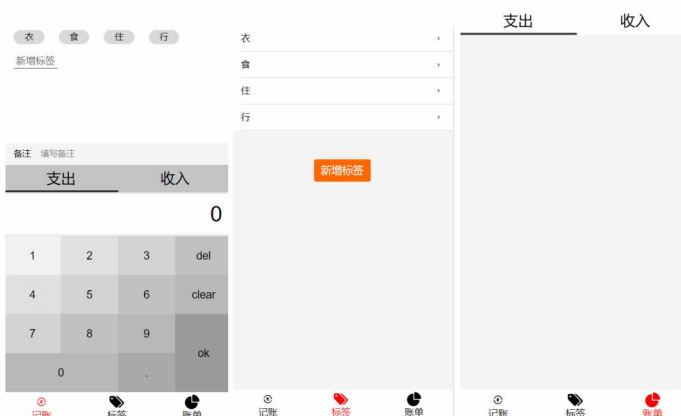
衣 食 住 行

新增标签

备注 填写备注

支出 收入

0

| 1 | 2 | 3 | del |
|---|---|---|---|
| 4 | 5 | 6 | clear |
| 7 | 8 | 9 | ok |
| 0 | | . | |

记账 标签 账单

衣 ›
食 ›
住 ›
行 ›

新增标签

记账 标签 账单

支出 收入

记账 标签 账单